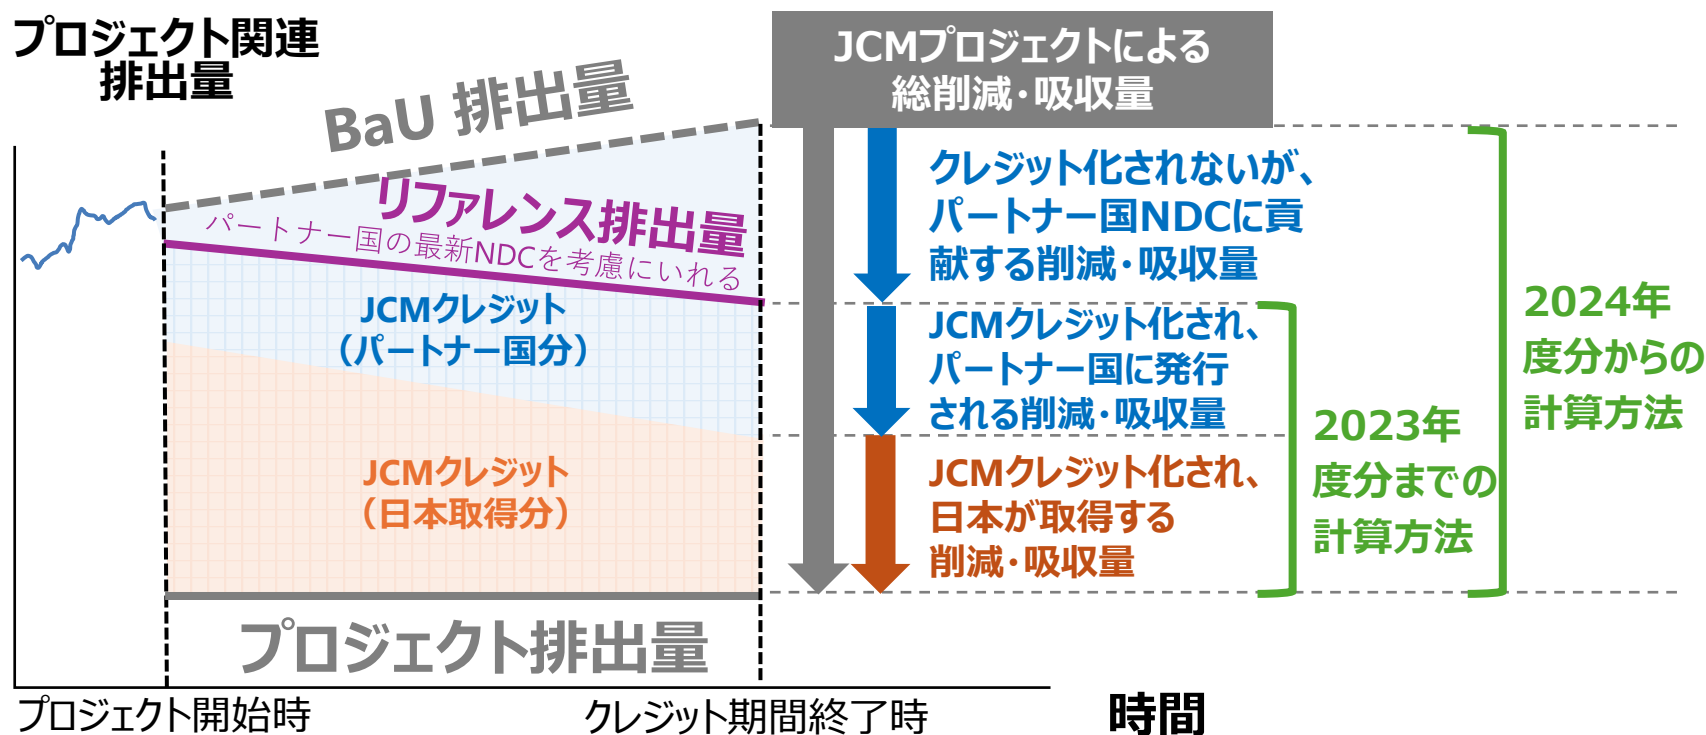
プロジェクト関連排出量

BaU 排出量

リファレンス排出量

パートナー国の最新NDCを考慮にいれる

JCMクレジット（パートナー国分）

JCMクレジット（日本取得分）

プロジェクト排出量

プロジェクト開始時

クレジット期間終了時

時間

JCMプロジェクトによる総削減・吸収量

クレジット化されないが、パートナー国NDCに貢献する削減・吸収量

JCMクレジット化され、パートナー国に発行される削減・吸収量

JCMクレジット化され、日本が取得する削減・吸収量

2023年度分までの計算方法

2024年度分からの計算方法